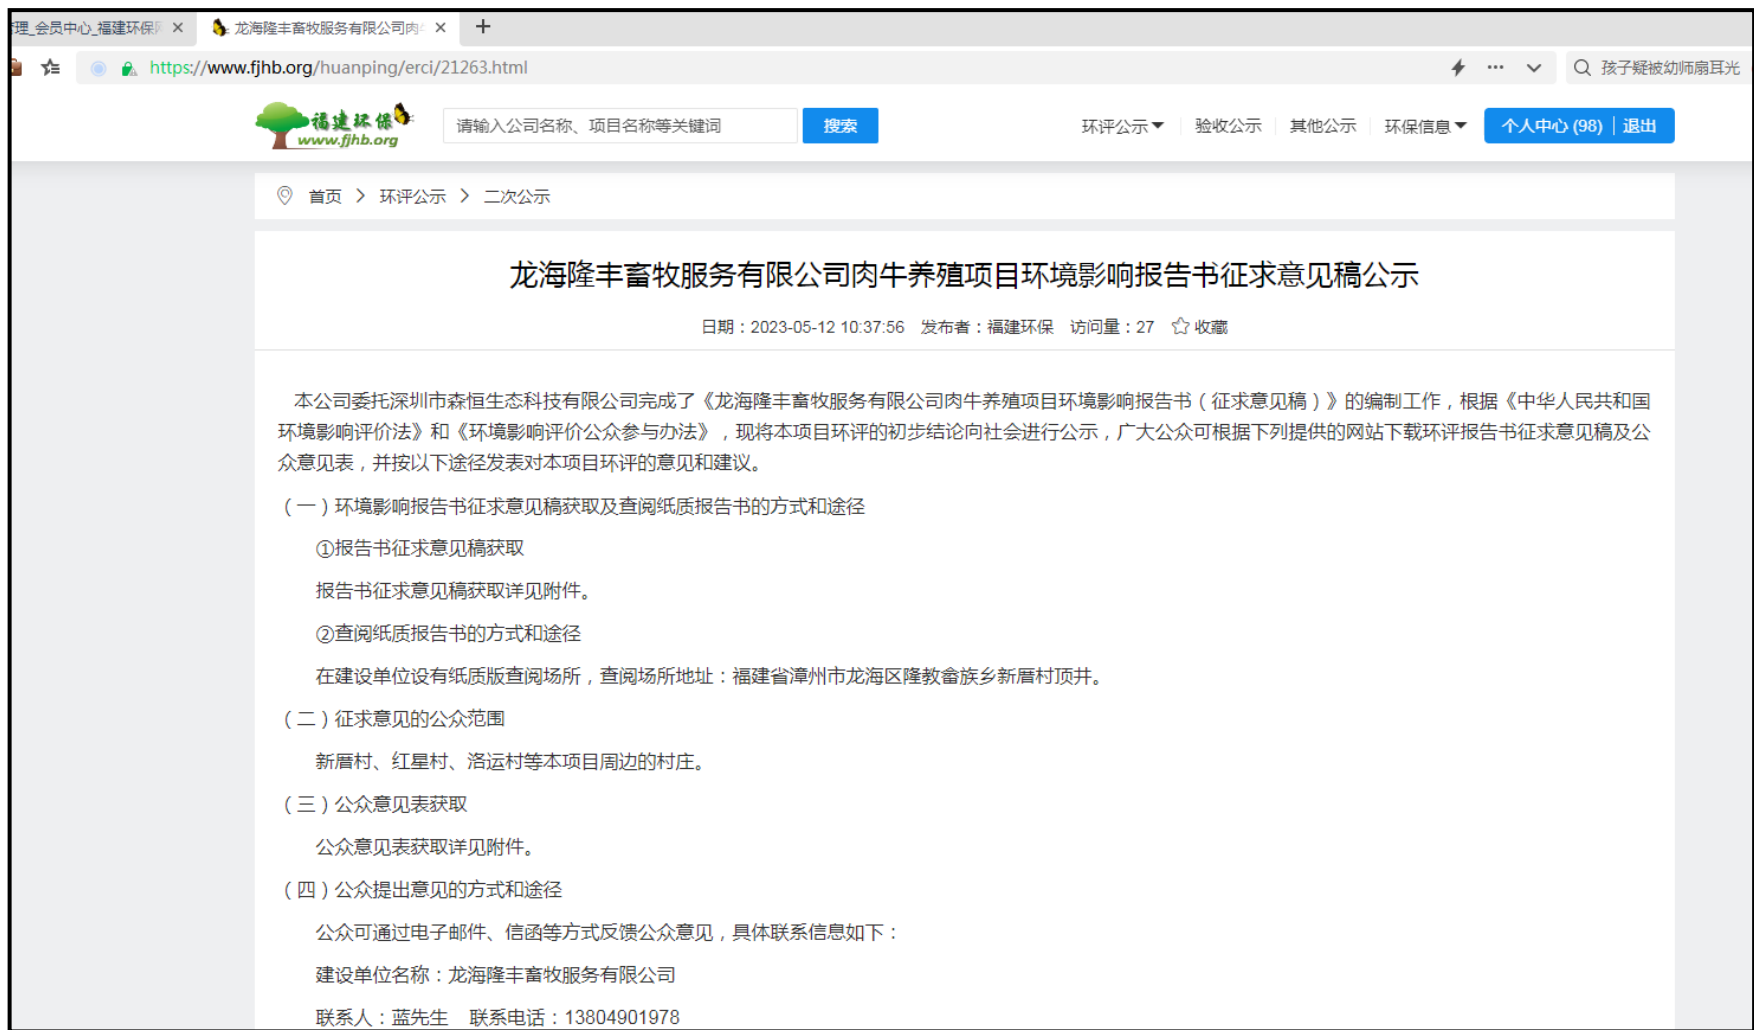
理_会员中心_福建环保 ×
龙海隆丰畜牧服务有限公司肉 ×
+
https://www.fjhb.org/huanping/erci/21263.html
孩子疑被幼师扇耳光

福建环保
www.fjhb.org
请输入公司名称、项目名称等关键词
搜索
环评公示
验收公示
其他公示
环保信息
个人中心 (98) | 退出

首页 > 环评公示 > 二次公示

龙海隆丰畜牧服务有限公司肉牛养殖项目环境影响报告书征求意见稿公示

日期：2023-05-12 10:37:56 发布者：福建环保 访问量：27 收藏

本公司委托深圳市森恒生态科技有限公司完成了《龙海隆丰畜牧服务有限公司肉牛养殖项目环境影响报告书（征求意见稿）》的编制工作，根据《中华人民共和国环境影响评价法》和《环境影响评价公众参与办法》，现将本项目环评的初步结论向社会进行公示，广大公众可根据下列提供的网站下载环评报告书征求意见稿及公众意见表，并按以下途径发表对本项目环评的意见和建议。

（一）环境影响报告书征求意见稿获取及查阅纸质报告书的方式和途径

①报告书征求意见稿获取

报告书征求意见稿获取详见附件。

②查阅纸质报告书的方式和途径

在建设单位设有纸质版查阅场所，查阅场所地址：福建省漳州市龙海区隆教畲族乡新厝村顶井。

（二）征求意见的公众范围

新厝村、红星村、洛运村等本项目周边的村庄。

（三）公众意见表获取

公众意见表获取详见附件。

（四）公众提出意见的方式和途径

公众可通过电子邮件、信函等方式反馈公众意见，具体联系信息如下：

建设单位名称：龙海隆丰畜牧服务有限公司

联系人：蓝先生 联系电话：13804901978